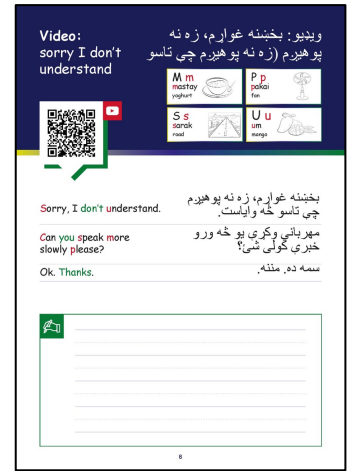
Video: sorry I don't understand

ویډیو: بخښنه غواړم، زه نه پوهیږم (زه نه پوهیږم چې تاسو

M m
mastay
yoghurt

P p
pakai
fan

S s
sarak
road

U u
um
mango

Sorry, I don't understand.

بخښنه غواړم، زه نه پوهیږم چې تاسو څه وایاست.

Can you speak more slowly please?

مهرباني وکړی یو څه ورو خبرې کولی شئ؟

Ok. Thanks.

سمه ده. مننه.

8